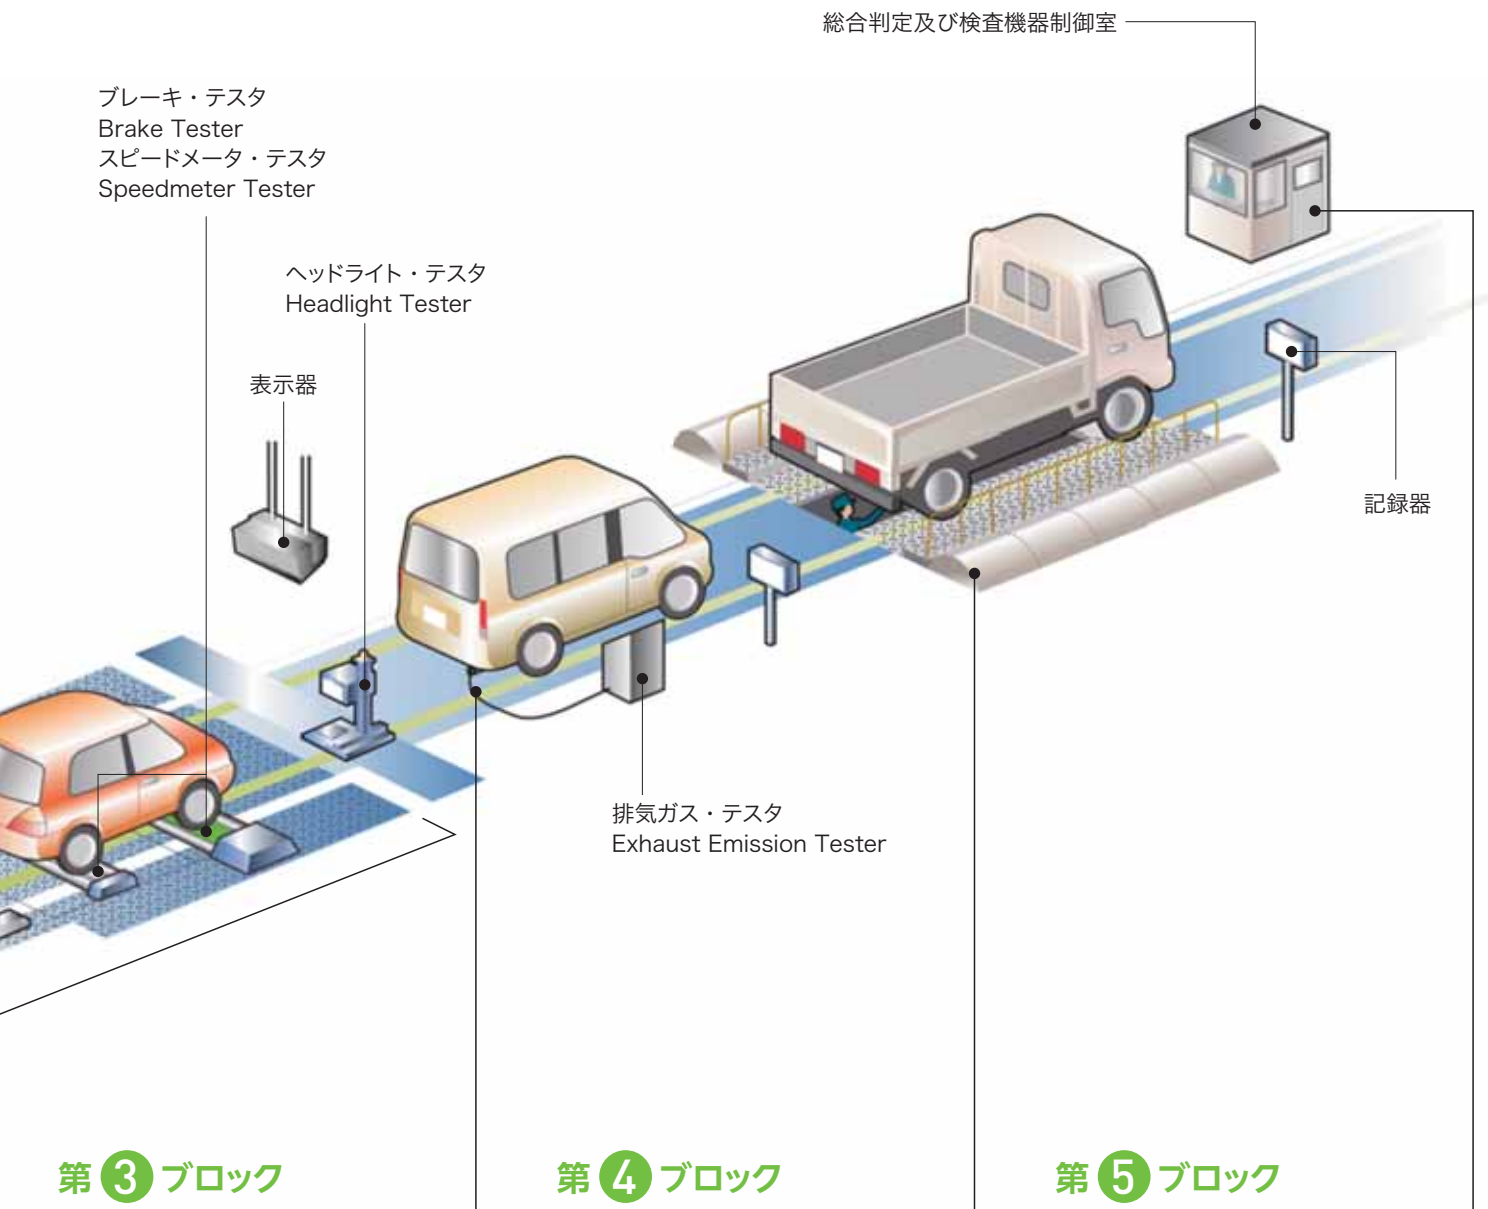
総合判定及び検査機器制御室

ブレーキ・テスタ
Brake Tester
スピードメータ・テスタ
Speedmeter Tester

ヘッドライト・テスタ
Headlight Tester

表示器

記録器

排気ガス・テスタ
Exhaust Emission Tester

第 3 ブロック

第 4 ブロック

第 5 ブロック